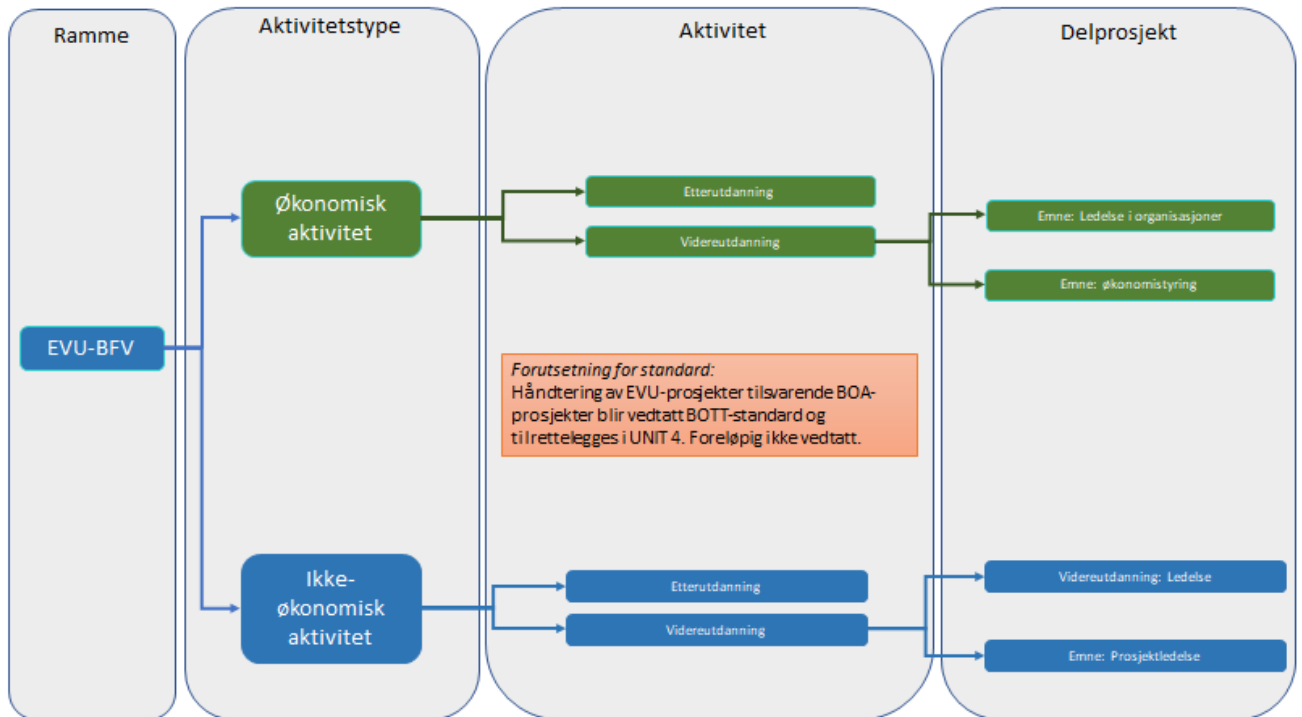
Ramme

Aktivitetstype

Aktivitet

Delprosjekt

EVU-BFV

Økonomisk aktivitet

Etterutdanning

Videreutdanning

Emne: Ledelse i organisasjoner

Emne: økonomistyring

*Forutsetning for standard:*
Håndtering av EVU-prosjekter tilsvarende BOA-prosjekter blir vedtatt BOTT-standard og tilrettelegges i UNIT 4. Foreløpig ikke vedtatt.

Ikke-økonomisk aktivitet

Etterutdanning

Videreutdanning

Videreutdanning: Ledelse

Emne: Prosjektledelse